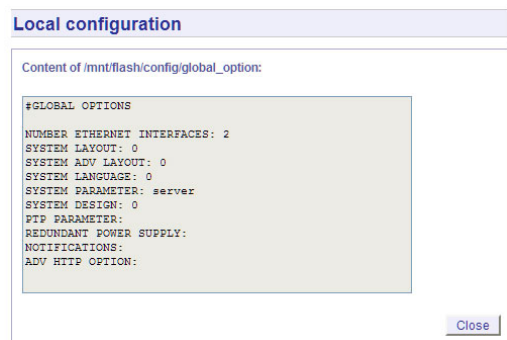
Local configuration

Content of /mnt/flash/config/global_option:

#GLOBAL OPTIONS

NUMBER ETHERNET INTERFACES: 2
SYSTEM LAYOUT: 0
SYSTEM ADV LAYOUT: 0
SYSTEM LANGUAGE: 0
SYSTEM PARAMETER: server
SYSTEM DESIGN: 0
PTP PARAMETER:
REDUNDANT POWER SUPPLY:
NOTIFICATIONS:
ADV HTTP OPTION:

Close